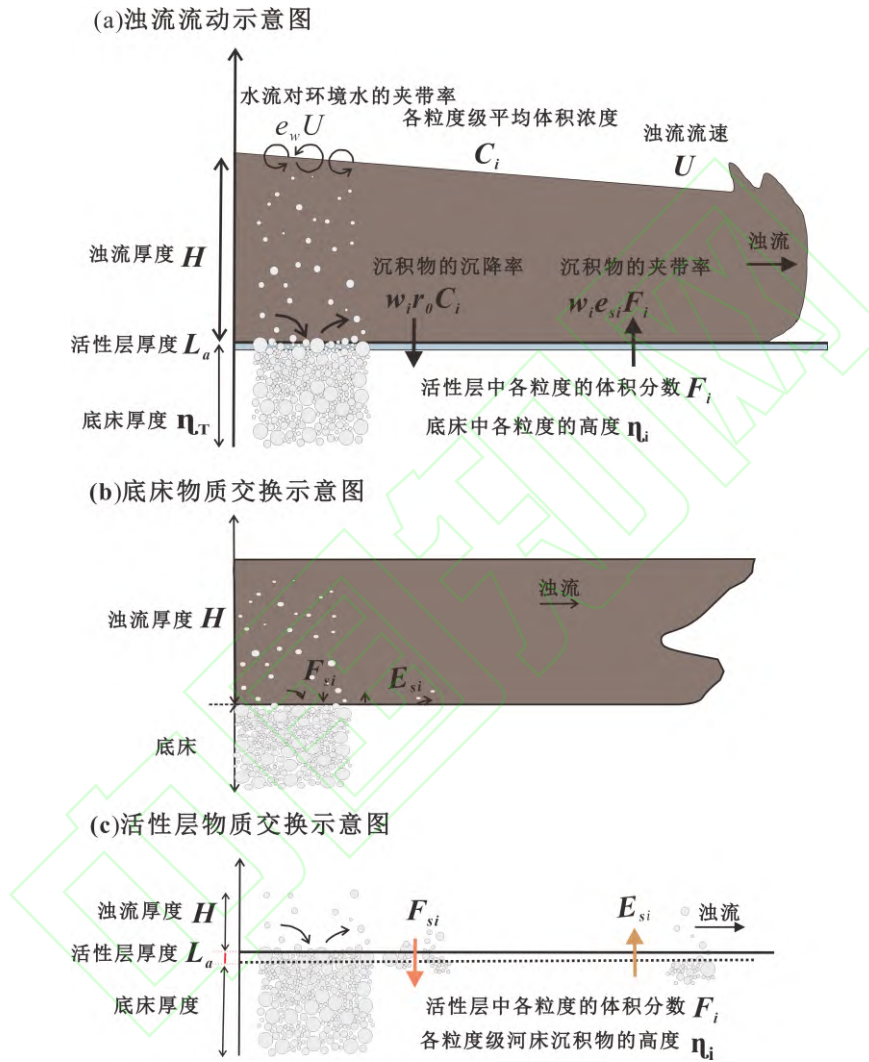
(a)浊流流动示意图

水流对环境水的夹带率

$e_w U$

各粒度级平均体积浓度

$C_i$

浊流流速

$U$

浊流厚度 $H$

浊流

沉积物的沉降率

$w_i r_0 C_i$

沉积物的夹带率

$w_i e_{si} F_i$

活性层厚度 $L_a$

活性层中各粒度的体积分数 $F_i$

底床厚度 $\eta_T$

底床中各粒度的高度 $\eta_i$

(b)底床物质交换示意图

浊流

浊流厚度 $H$

$F_{si}$

$E_{si}$

底床

(c)活性层物质交换示意图

浊流厚度 $H$

$F_{si}$

$E_{si}$

浊流

活性层厚度 $L_a$

底床厚度

活性层中各粒度的体积分数 $F_i$

各粒度级河床沉积物的高度 $\eta_i$